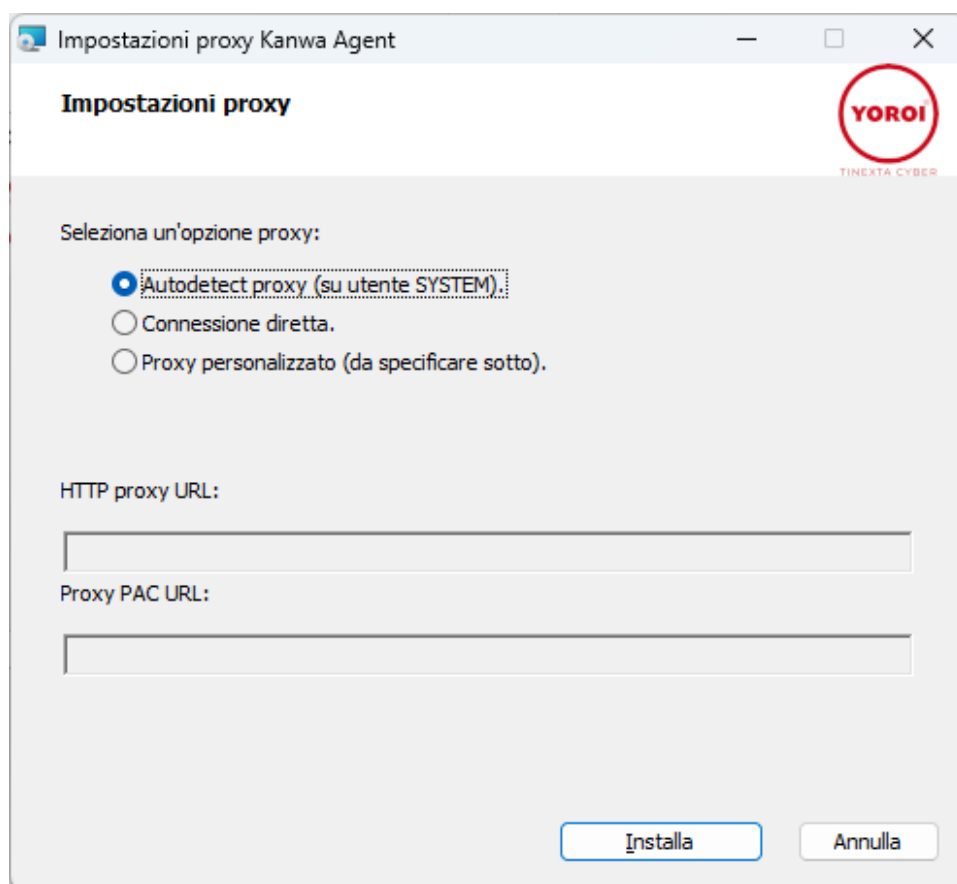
Impostazioni proxy Kanwa Agent

Impostazioni proxy

YOROI
TINEXTA CYBER

Seleziona un'opzione proxy:

Autodetect proxy (su utente SYSTEM).
Connessione diretta.
Proxy personalizzato (da specificare sotto).

HTTP proxy URL:

Proxy PAC URL:

Installa
Annulla